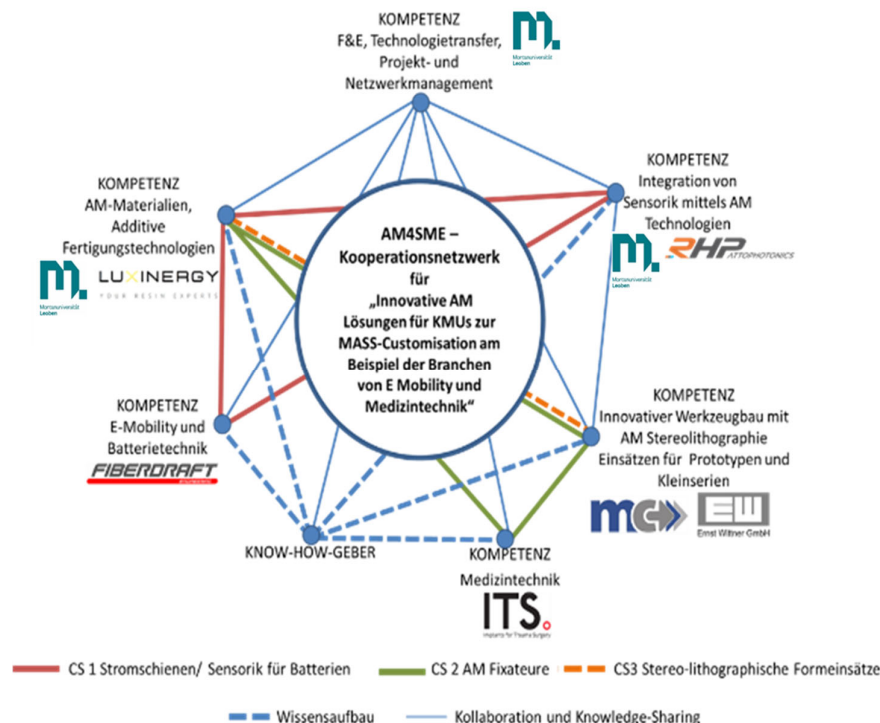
KOMPETENZ
F&E, Technologietransfer, Projekt- und Netzwerkmanagement

Montanuniversität Leoben

KOMPETENZ
Integration von Sensorik mittels AM Technologien

Montanuniversität Leoben

RHP ATTOPHOTONICS

KOMPETENZ
AM-Materialien, Additive Fertigungstechnologien

Montanuniversität Leoben

LUXINERGY
YOUR RESIN EXPERTS

AM4SME – Kooperationsnetzwerk für „Innovative AM Lösungen für KMUs zur MASS-Customisation am Beispiel der Branchen von E Mobility und Medizintechnik"

KOMPETENZ
Innovativer Werkzeugbau mit AM Stereolithographie Einsätzen für Prototypen und Kleinserien

mc

EW
Ernst Wittner GmbH

KOMPETENZ
E-Mobility und Batterietechnik

FIBERDRAFT

KNOW-HOW-GEBER

KOMPETENZ
Medizintechnik

ITS.
Implants for Trauma Surgery

CS 1 Stromschienen/ Sensorik für Batterien
CS 2 AM Fixateure
CS3 Stereo-lithographische Formeinsätze
Wissensaufbau
Kollaboration und Knowledge-Sharing